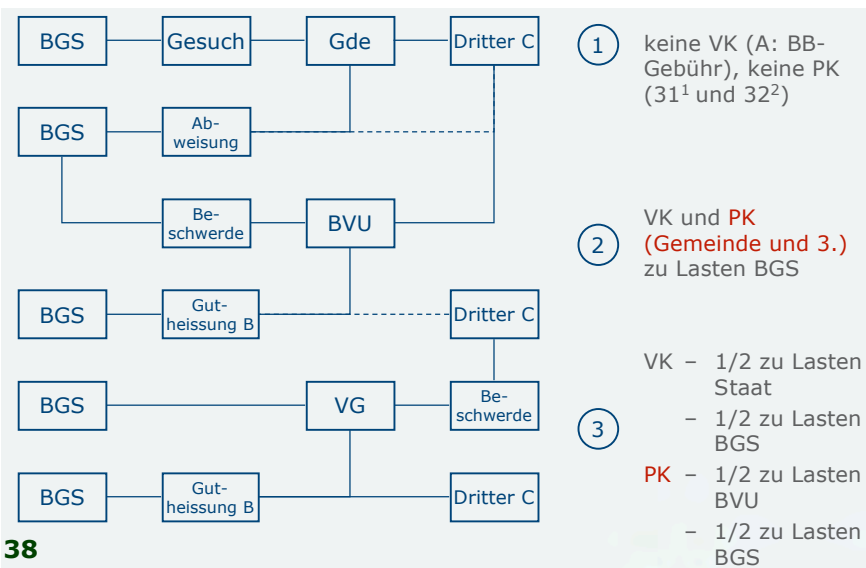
BGS
Gesuch
Gde
Dritter C
BGS
Abweisung
Beschwerde
BVU
BGS
Gutheissung B
Dritter C
BGS
VG
Beschwerde
BGS
Gutheissung B
Dritter C

1
keine VK (A: BB-Gebühr), keine PK ($31^1$ und $32^2$)

2
VK und PK (Gemeinde und 3.) zu Lasten BGS

3
VK – 1/2 zu Lasten Staat
– 1/2 zu Lasten BGS
PK – 1/2 zu Lasten BVU
– 1/2 zu Lasten BGS

38